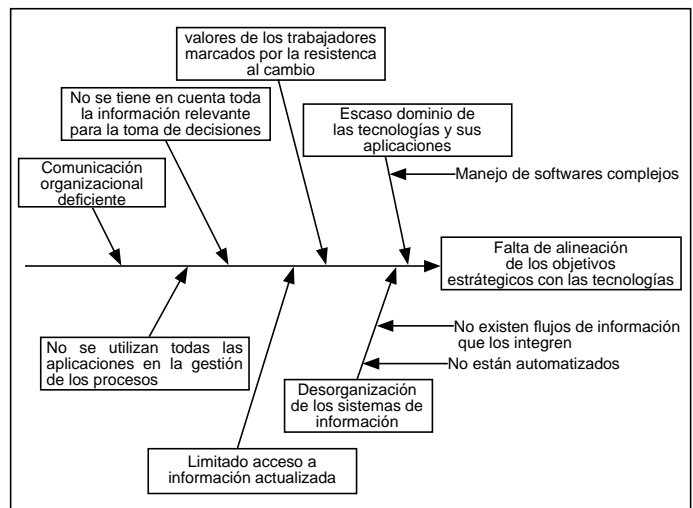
valores de los trabajadores marcados por la resistenca al cambio

No se tiene en cuenta toda la información relevante para la toma de decisiones

Escaso dominio de las tecnologías y sus aplicaciones

Comunicación organizacional deficiente

Manejo de softwares complejos

Falta de alineación de los objetivos estrátegicos con las tecnologías

No existen flujos de información que los integren

No se utilizan todas las aplicaciones en la gestión de los procesos

No están automatizados

Desorganización de los sistemas de información

Limitado acceso a información actualizada